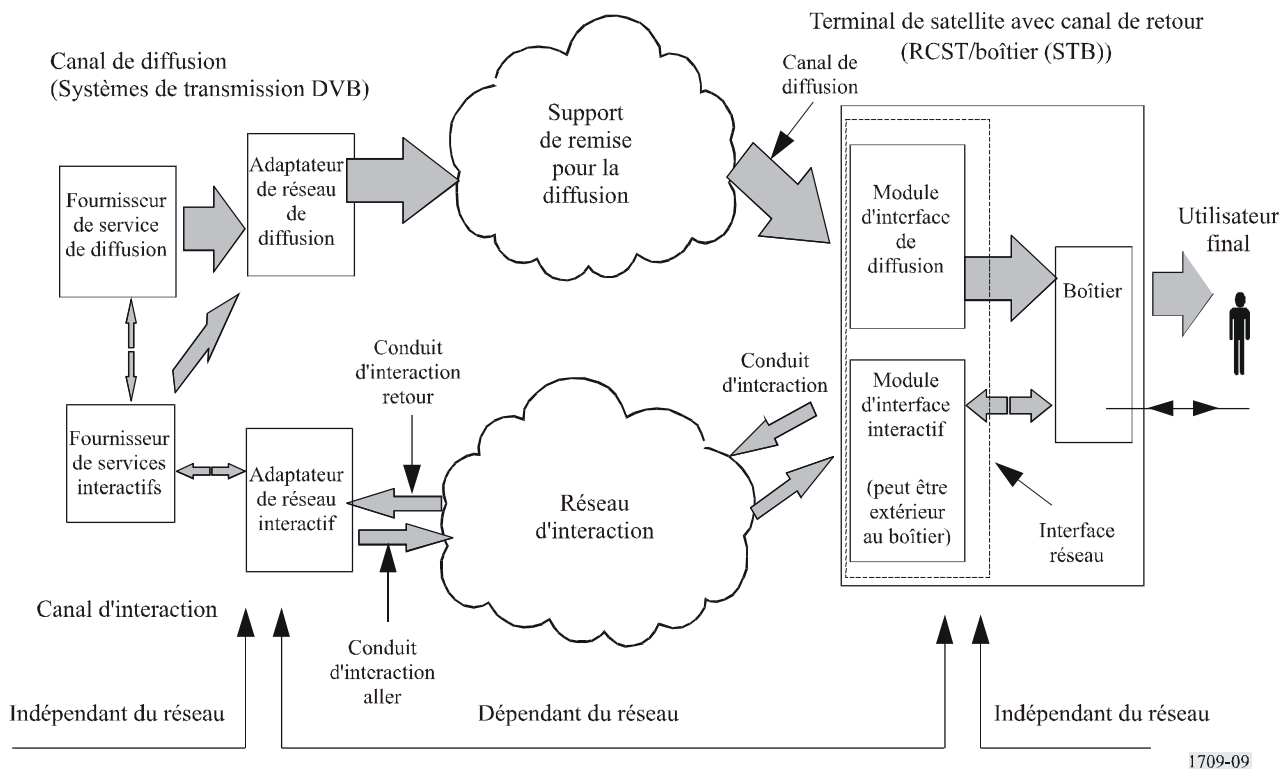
Terminal de satellite avec canal de retour (RCST/boîtier (STB))

Canal de diffusion (Systèmes de transmission DVB)

Canal de diffusion

Support de remise pour la diffusion

Fournisseur de service de diffusion

Adaptateur de réseau de diffusion

Module d'interface de diffusion

Utilisateur final

Boîtier

Conduit d'interaction retour

Conduit d'interaction

Module d'interface interactif

(peut être extérieur au boîtier)

Fournisseur de services interactifs

Adaptateur de réseau interactif

Réseau d'interaction

Interface réseau

Canal d'interaction

Conduit d'interaction aller

Indépendant du réseau

Dépendant du réseau

Indépendant du réseau

1709-09